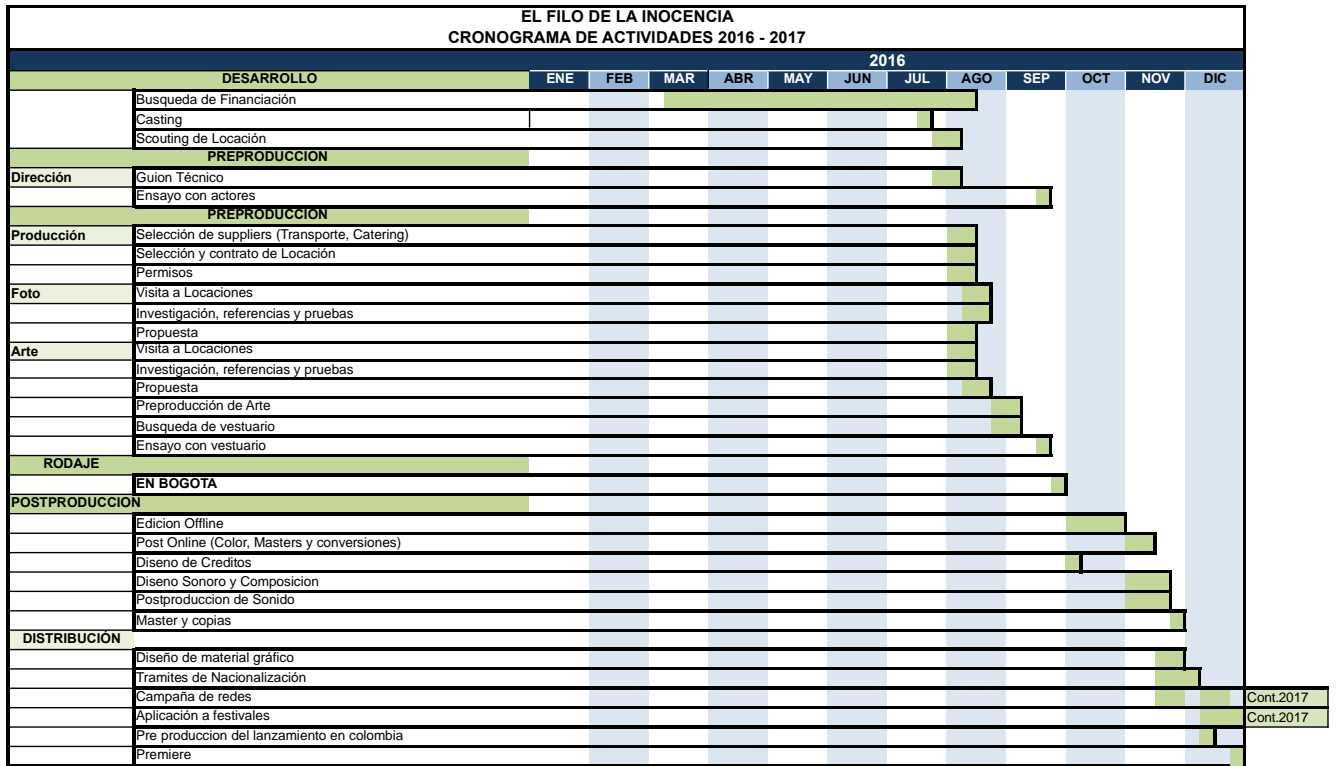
EL FILO DE LA INOCENCIA
CRONOGRAMA DE ACTIVIDADES 2016 - 2017

| | DESARROLLO | ENE | FEB | MAR | ABR | MAY | JUN | JUL | AGO | SEP | OCT | NOV | DIC | |
|---|---|---|---|---|---|---|---|---|---|---|---|---|---|---|
| | | 2016 | | | | | | | | | | | | |
| | Busqueda de Financiación | | | | | | | | | | | | | |
| | Casting | | | | | | | | | | | | | |
| | Scouting de Locación | | | | | | | | | | | | | |
| | PREPRODUCCION | | | | | | | | | | | | | |
| Dirección | Guion Técnico | | | | | | | | | | | | | |
| | Ensayo con actores | | | | | | | | | | | | | |
| | PREPRODUCCION | | | | | | | | | | | | | |
| Producción | Selección de suppliers (Transporte, Catering) | | | | | | | | | | | | | |
| | Selección y contrato de Locación | | | | | | | | | | | | | |
| | Permisos | | | | | | | | | | | | | |
| Foto | Visita a Locaciones | | | | | | | | | | | | | |
| | Investigación, referencias y pruebas | | | | | | | | | | | | | |
| | Propuesta | | | | | | | | | | | | | |
| Arte | Visita a Locaciones | | | | | | | | | | | | | |
| | Investigación, referencias y pruebas | | | | | | | | | | | | | |
| | Propuesta | | | | | | | | | | | | | |
| | Preproducción de Arte | | | | | | | | | | | | | |
| | Busqueda de vestuario | | | | | | | | | | | | | |
| | Ensayo con vestuario | | | | | | | | | | | | | |
| RODAJE | | | | | | | | | | | | | | |
| | EN BOGOTA | | | | | | | | | | | | | |
| POSTPRODUCCION | | | | | | | | | | | | | | |
| | Edicion Offline | | | | | | | | | | | | | |
| | Post Online (Color, Masters y conversiones) | | | | | | | | | | | | | |
| | Diseno de Creditos | | | | | | | | | | | | | |
| | Diseno Sonoro y Composicion | | | | | | | | | | | | | |
| | Postproduccion de Sonido | | | | | | | | | | | | | |
| | Master y copias | | | | | | | | | | | | | |
| DISTRIBUCIÓN | | | | | | | | | | | | | | |
| | Diseño de material gráfico | | | | | | | | | | | | | |
| | Tramites de Nacionalización | | | | | | | | | | | | | |
| | Campaña de redes | | | | | | | | | | | | | Cont.2017 |
| | Aplicación a festivales | | | | | | | | | | | | | Cont.2017 |
| | Pre produccion del lanzamiento en colombia | | | | | | | | | | | | | |
| | Premiere | | | | | | | | | | | | | |